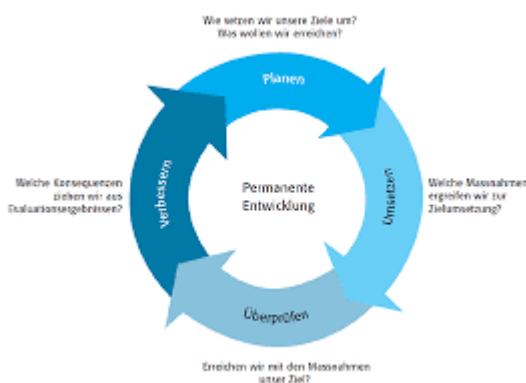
Wie setzen wir unsere Ziele um?
Was wollen wir erreichen?

Planen

Welche Konsequenzen ziehen wir aus Evaluationsergebnissen?

Verbessern

Permanente Entwicklung

Umsetzen

Welche Massnahmen ergreifen wir zur Zielumsetzung?

Überprüfen

Erreichen wir mit den Massnahmen unser Ziel?